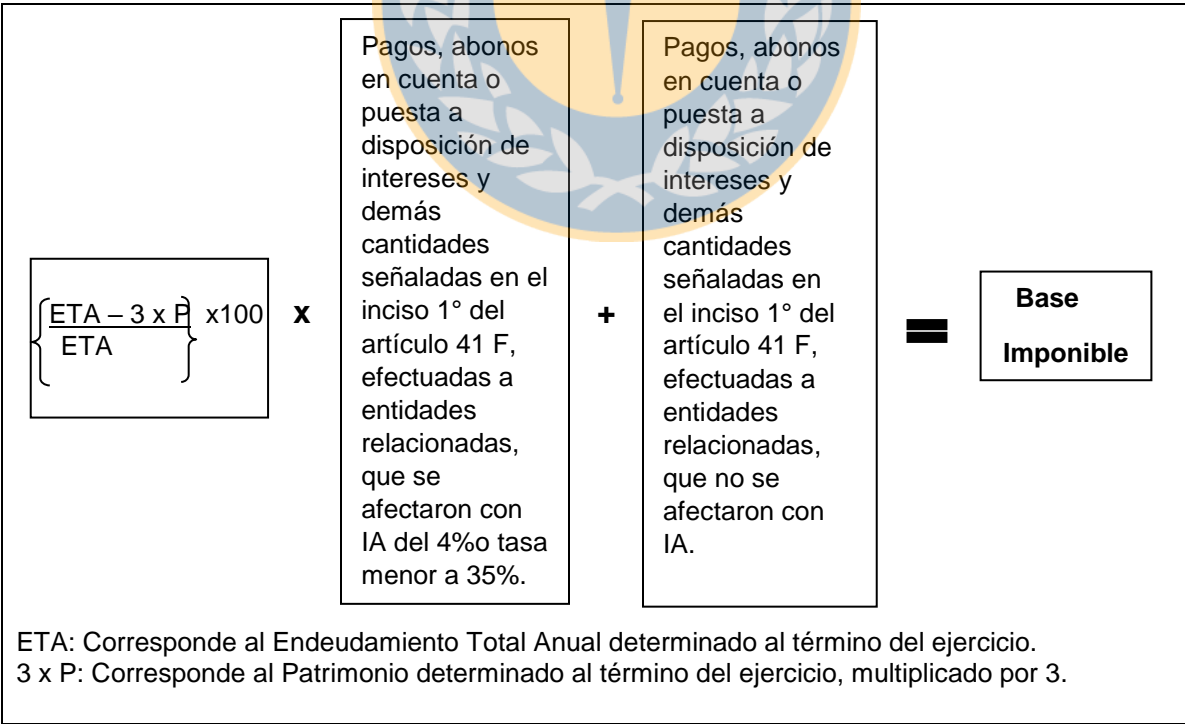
$\left\{\frac{ETA - 3 \times P}{ETA}\right\}$ x100 **x**

Pagos, abonos en cuenta o puesta a disposición de intereses y demás cantidades señaladas en el inciso 1° del artículo 41 F, efectuadas a entidades relacionadas, que se afectaron con IA del 4%o tasa menor a 35%.

**+**

Pagos, abonos en cuenta o puesta a disposición de intereses y demás cantidades señaladas en el inciso 1° del artículo 41 F, efectuadas a entidades relacionadas, que no se afectaron con IA.

**=**

**Base Imponible**

ETA: Corresponde al Endeudamiento Total Anual determinado al término del ejercicio.
3 x P: Corresponde al Patrimonio determinado al término del ejercicio, multiplicado por 3.